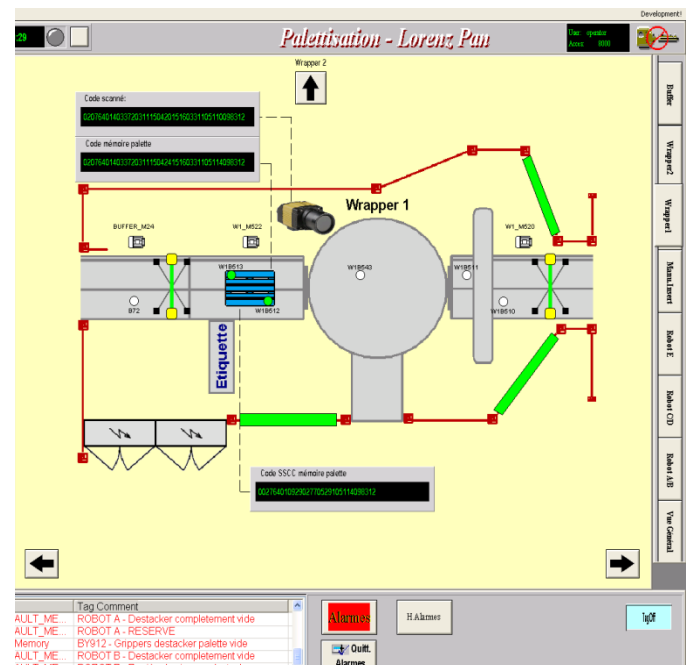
Development!

:29

Paletisation - Lorenz Pan

User: operator
Acces: 8000

Wrapper 2

Code scanné:
02076401403372031115042615160331105110098312

Code mémoire palette
02076401403372031115042415160331105110098312

Wrapper 1

BUFFER_M24

W1_M522

W1_M520

W18613

W18643

W18611

W18612

W18610

B72

Etiquette

Code SSCC mémoire palette
00276401092902770529105114098312

Buffer
Wrapper2
Wrapper1
ManuInsert
Robot E
Robot CD
Robot AB
Vue Général

| | Tag Comment |
|---|---|
| AULT_ME... | ROBOT A - Destacker completement vide |
| AULT_ME... | ROBOT A - RESERVE |
| Memory | BY912 - Grippers destacker palette vide |
| AULT_ME... | ROBOT B - Destacker completement vide |

Alarmes

H Alarmes

TagOff

Quitt. Alarmes